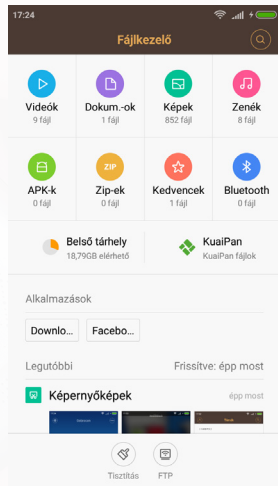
17:24

Fájlkezelő

Videók
9 fájl

Dokum.-ok
1 fájl

Képek
852 fájl

Zenék
8 fájl

APK-k
0 fájl

ZIP
Zip-ek
0 fájl

Kedvencek
1 fájl

Bluetooth
0 fájl

Belső tárhely
18,79GB elérhető

KuaiPan
KuaiPan fájlok

Alkalmazások

Downlo...

Facebo...

Legutóbbi

Frissítve: épp most

Képernyőképek

épp most

Tisztítás

FTP